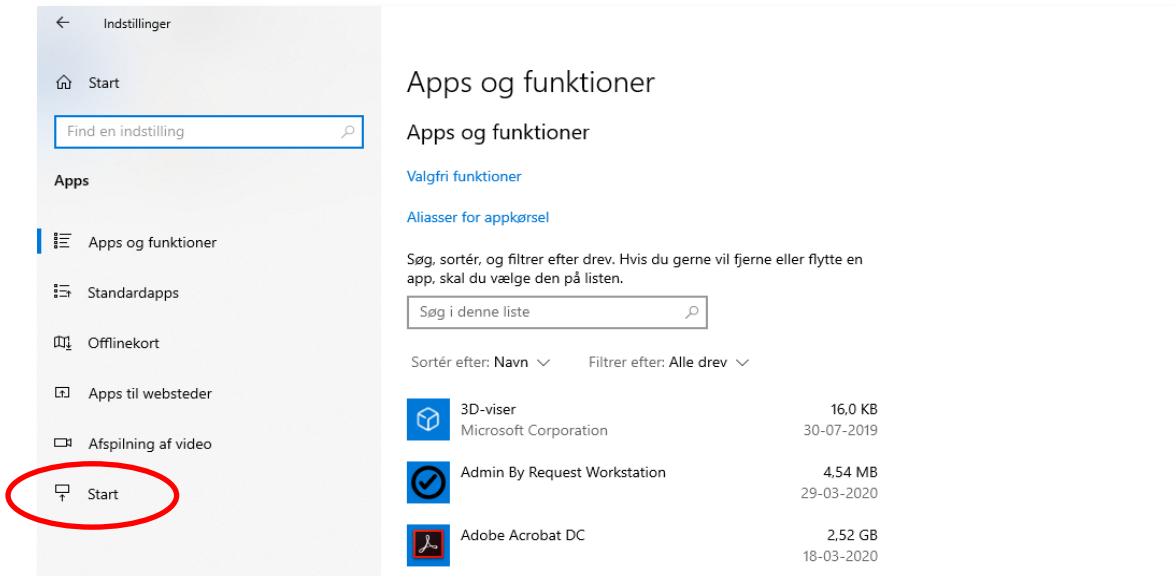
Indstillinger

Start

Find en indstilling

Apps

Apps og funktioner

Standardapps

Offlinekort

Apps til websteder

Afspilning af video

Start

Apps og funktioner

Apps og funktioner

Valgfri funktioner

Aliasser for appkørsel

Søg, sortér, og filtrer efter drev. Hvis du gerne vil fjerne eller flytte en app, skal du vælge den på listen.

Søg i denne liste

Sortér efter: Navn

Filtrer efter: Alle drev

3D-viser
Microsoft Corporation
16,0 KB
30-07-2019

Admin By Request Workstation
4,54 MB
29-03-2020

Adobe Acrobat DC
2,52 GB
18-03-2020